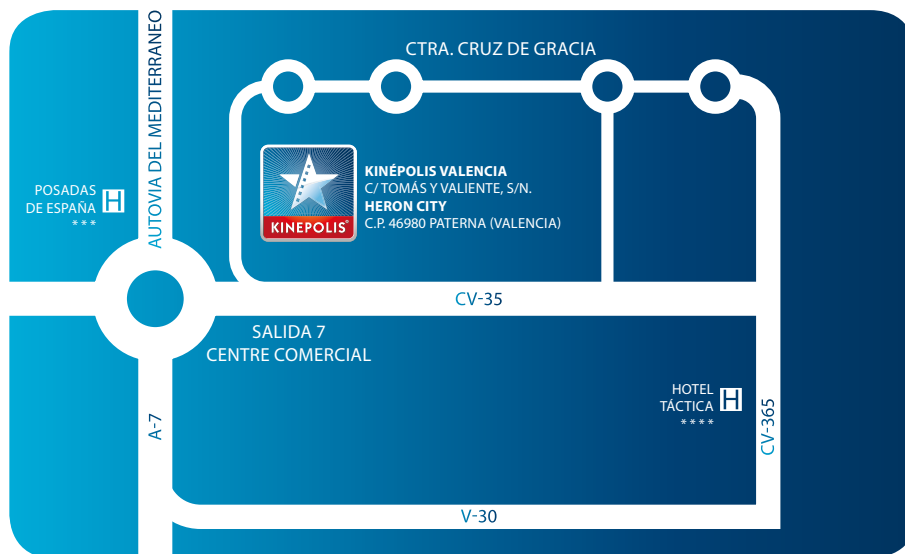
AUTOVIA DEL MEDITERRANEO

CTRA. CRUZ DE GRACIA

POSADAS DE ESPAÑA H
* * *

KINEPOLIS

KINÉPOLIS VALENCIA
C/ TOMÁS Y VALIENTE, S/N.
HERON CITY
C.P. 46980 PATERNA (VALENCIA)

CV-35

SALIDA 7
CENTRE COMERCIAL

HOTEL TÁCTICA H
* * * *

A-7

CV-365

V-30